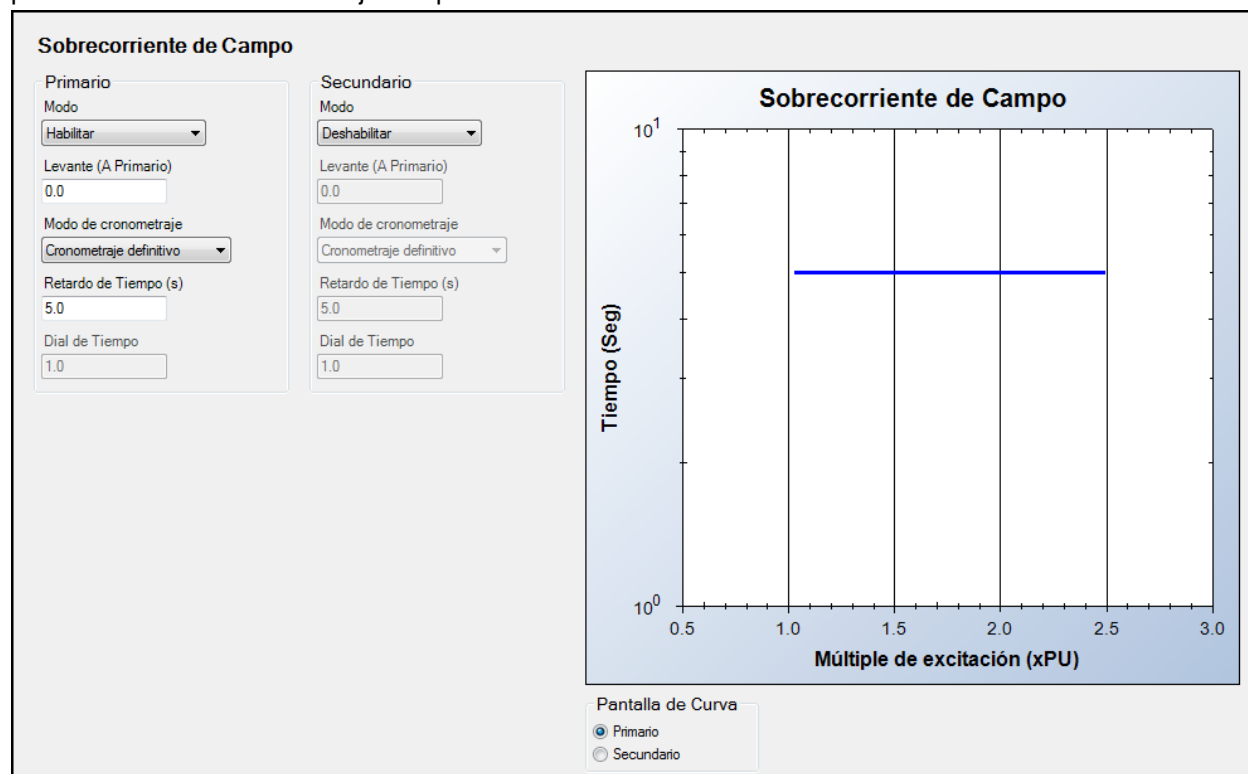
Sobrecorriente de Campo

Primario
Modo
Habilitar
Levante (A Primario)
0.0
Modo de cronometraje
Cronometraje definitivo
Retardo de Tiempo (s)
5.0
Dial de Tiempo
1.0

Secundario
Modo
Deshabilitar
Levante (A Primario)
0.0
Modo de cronometraje
Cronometraje definitivo
Retardo de Tiempo (s)
5.0
Dial de Tiempo
1.0

Sobrecorriente de Campo
$10^1$
$10^0$
Tiempo (Seg)
0.5 1.0 1.5 2.0 2.5 3.0
Múltiple de excitación (xPU)

Pantalla de Curva
Primario
Secundario